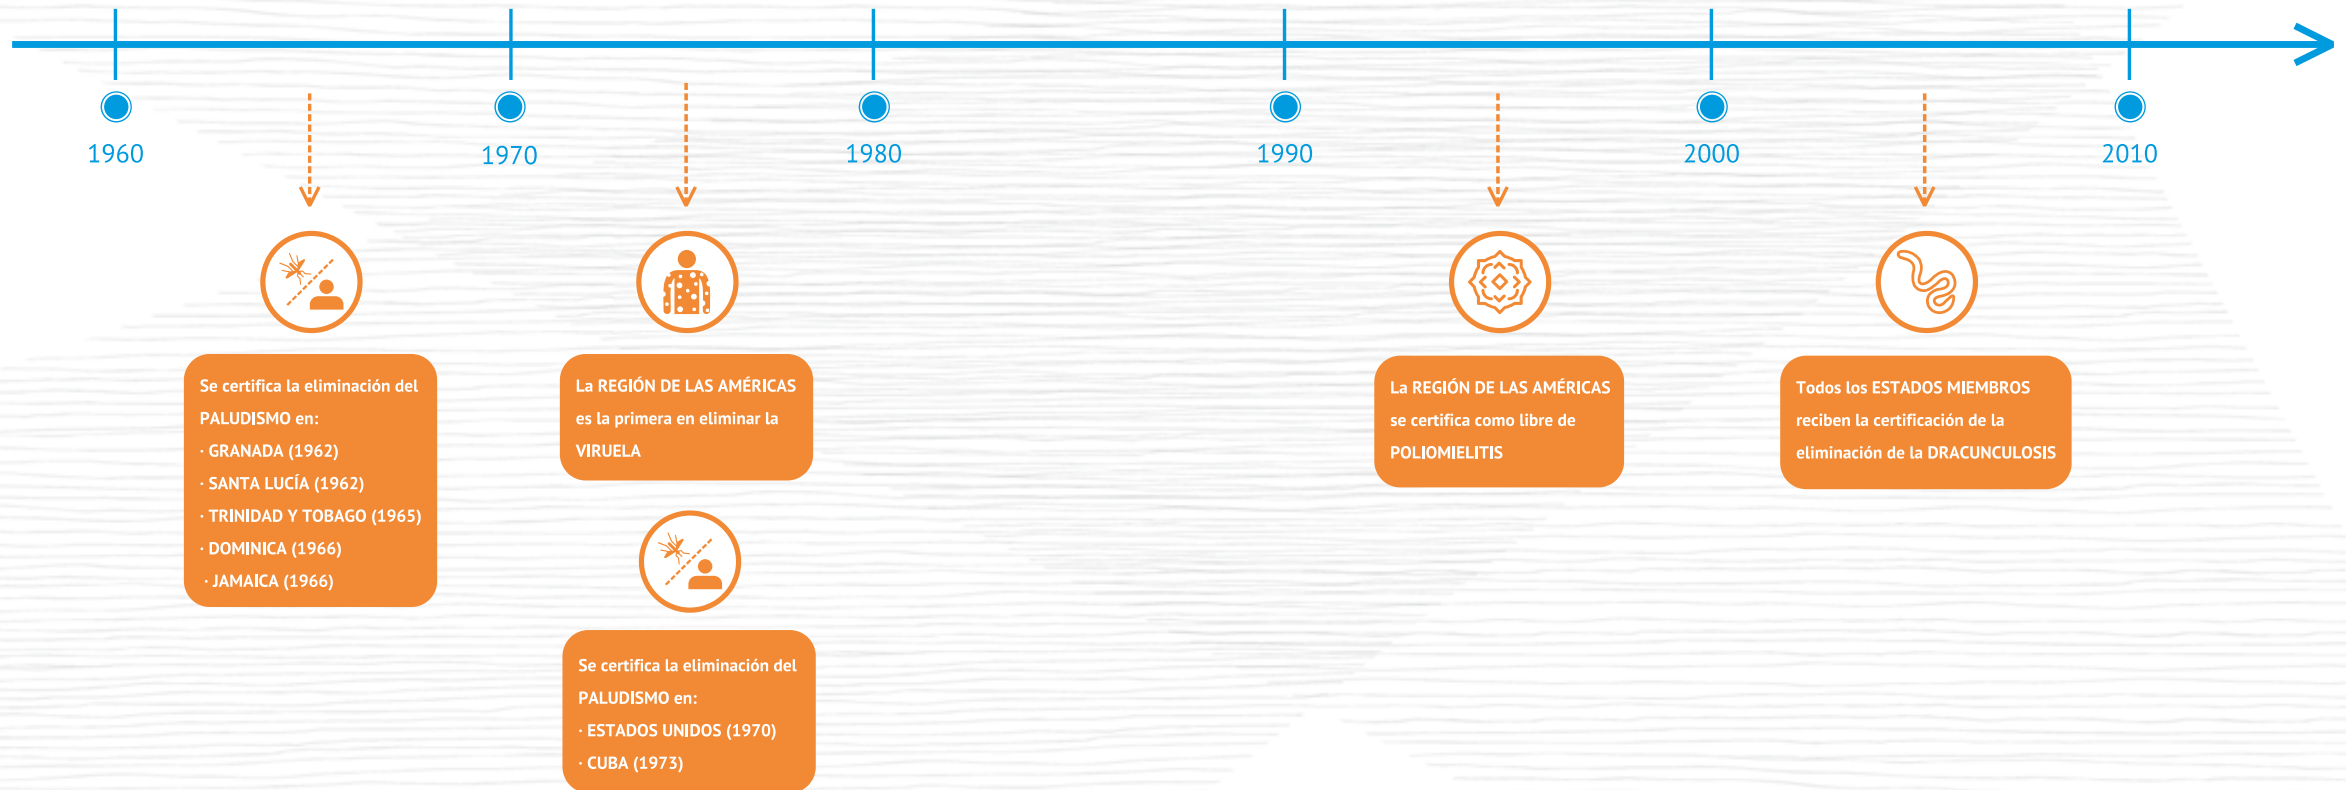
1960

1970

1980

1990

2000

2010

Se certifica la eliminación del PALUDISMO en:
· GRANADA (1962)
· SANTA LUCÍA (1962)
· TRINIDAD Y TOBAGO (1965)
· DOMINICA (1966)
· JAMAICA (1966)

La REGIÓN DE LAS AMÉRICAS es la primera en eliminar la VIRUELA

Se certifica la eliminación del PALUDISMO en:
· ESTADOS UNIDOS (1970)
· CUBA (1973)

La REGIÓN DE LAS AMÉRICAS se certifica como libre de POLIOMIELITIS

Todos los ESTADOS MIEMBROS reciben la certificación de la eliminación de la DRACUNCULOSIS